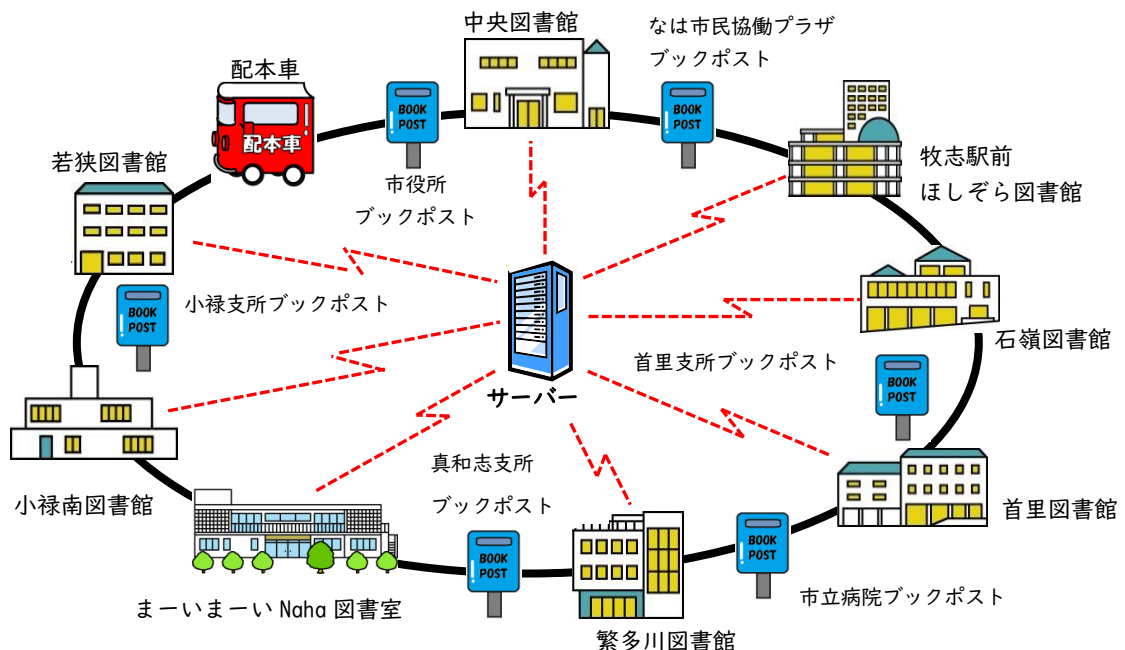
中央図書館

なは市民協働プラザ ブックポスト

配本車

配本車

BOOK POST

市役所 ブックポスト

BOOK POST

牧志駅前 ほしぞら図書館

若狭図書館

BOOK POST

小禄支所ブックポスト

サーバー

石嶺図書館

首里支所ブックポスト

BOOK POST

小禄南図書館

真和志支所 ブックポスト

首里図書館

BOOK POST

BOOK POST

市立病院ブックポスト

まーいまーい Naha 図書室

繁多川図書館